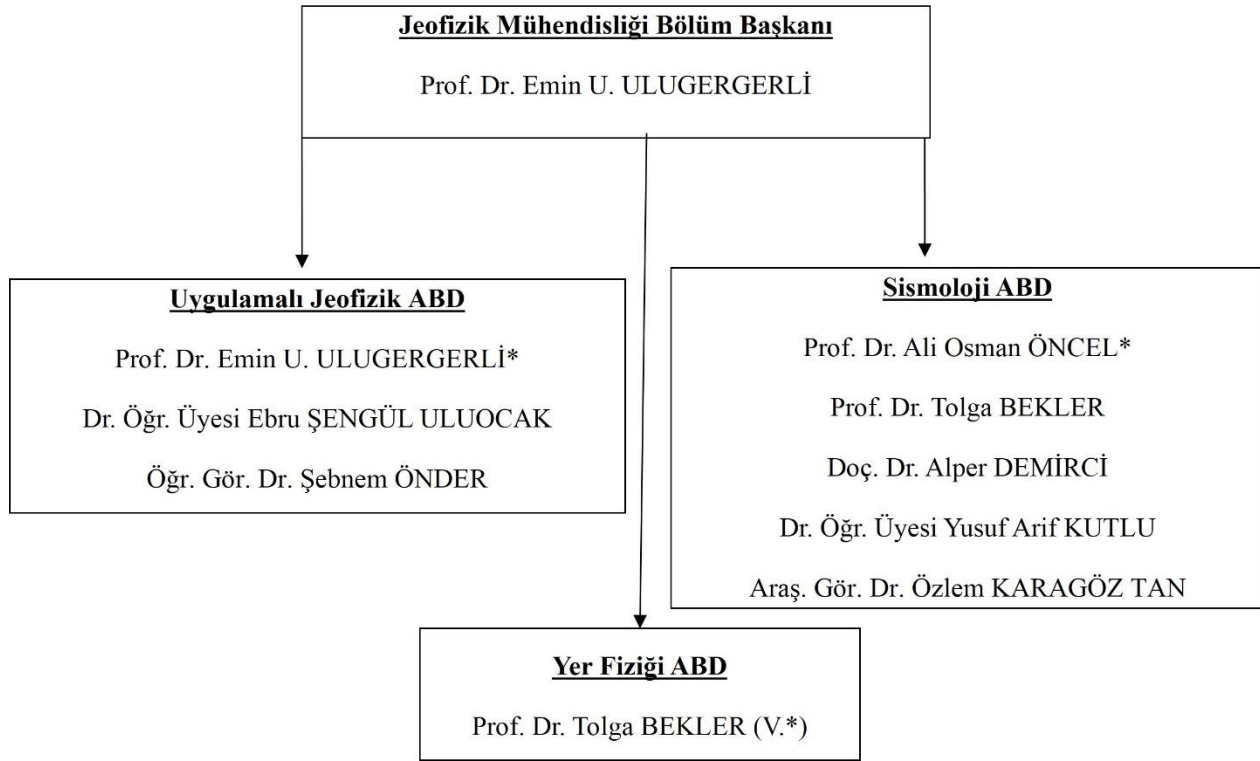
Jeofizik Mühendisliği Bölüm Başkanı

Prof. Dr. Emin U. ULUGERGERLİ

Uygulamalı Jeofizik ABD

Prof. Dr. Emin U. ULUGERGERLİ*

Dr. Öğr. Üyesi Ebru ŞENGÜL ULUOCAK

Öğr. Gör. Dr. Şebnem ÖNDER

Sismoloji ABD

Prof. Dr. Ali Osman ÖNCEL*

Prof. Dr. Tolga BEKLER

Doç. Dr. Alper DEMİRCİ

Dr. Öğr. Üyesi Yusuf Arif KUTLU

Araş. Gör. Dr. Özlem KARAGÖZ TAN

Yer Fiziği ABD

Prof. Dr. Tolga BEKLER (V.*)